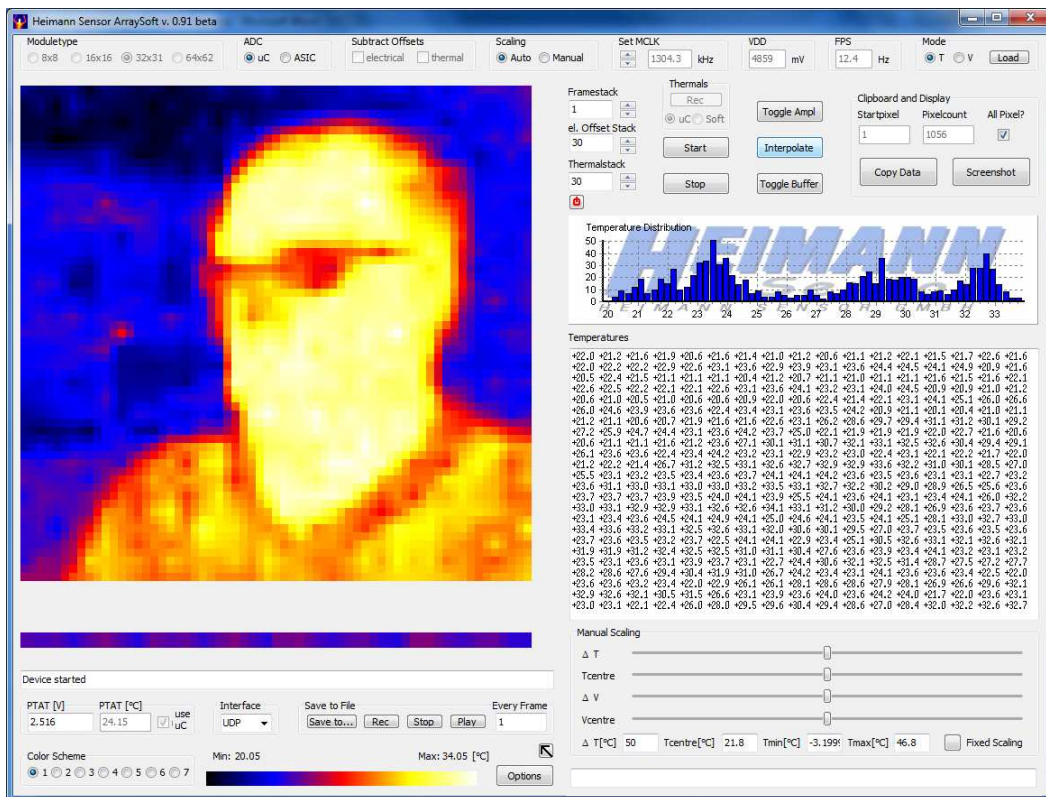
Heimann Sensor ArraySoft v. 0.91 beta

Moduletype
8x8 16x16 32x31 64x62

ADC
uC ASIC

Subtract Offsets
electrical thermal

Scaling
Auto Manual

Set MCLK
1304.3 kHz

VDD
4859 mV

FPS
12.4 Hz

Mode
T V Load

Framestack
1
el. Offset Stack
30
Thermalstack
30

Thermals
Rec
uC Soft
Start
Stop

Toggle Ampl
Interpolate
Toggle Buffer

Clipboard and Display
Startpixel
1
Pixelcount
1056
All Pixel?
Copy Data
Screenshot

Temperature Distribution
50
45
40
35
30
25
20
15
10
5
0
20 21 22 23 24 25 26 27 28 29 30 31 32 33

HEIMANN

Temperatures

+22.0 +21.2 +21.6 +21.9 +20.6 +21.6 +21.4 +21.0 +21.2 +20.6 +21.1 +21.2 +22.1 +21.5 +21.7 +22.6 +21.6
+22.0 +22.2 +22.2 +22.9 +22.6 +23.1 +23.6 +22.9 +23.9 +23.1 +23.6 +24.4 +24.5 +24.1 +24.9 +20.9 +21.6
+20.5 +22.4 +21.5 +21.1 +21.1 +21.1 +20.4 +21.2 +20.7 +21.1 +21.0 +21.1 +21.1 +21.6 +21.5 +21.6 +22.1
+22.6 +22.5 +22.2 +22.1 +22.1 +22.6 +23.1 +23.6 +24.1 +23.2 +23.1 +24.0 +24.5 +20.9 +20.9 +21.0 +21.2
+20.6 +21.0 +20.5 +21.0 +20.6 +20.6 +20.9 +22.0 +20.6 +21.4 +22.1 +23.1 +24.1 +25.1 +26.0 +26.6
+26.0 +24.6 +23.9 +23.6 +23.6 +22.4 +23.4 +23.1 +23.6 +23.5 +24.2 +20.9 +21.1 +20.1 +20.4 +21.0 +21.1
+21.2 +21.1 +20.6 +20.7 +21.9 +21.6 +21.6 +22.6 +23.1 +26.2 +28.6 +29.7 +29.4 +31.1 +31.2 +30.1 +29.2
+27.2 +25.9 +24.7 +24.4 +23.1 +23.6 +24.2 +23.7 +25.0 +22.1 +21.9 +21.9 +21.9 +22.0 +22.7 +21.6 +20.6
+20.6 +21.1 +21.1 +21.6 +21.2 +23.6 +27.1 +30.1 +31.1 +30.7 +32.1 +33.1 +32.5 +32.6 +30.4 +29.4 +29.1
+26.1 +23.6 +23.6 +22.4 +23.4 +24.2 +23.2 +23.1 +22.9 +23.2 +23.0 +22.4 +23.1 +22.1 +22.2 +21.7 +22.0
+21.2 +22.2 +21.4 +26.7 +31.2 +32.5 +33.1 +32.6 +32.7 +32.9 +32.9 +33.6 +32.2 +31.0 +30.1 +28.5 +27.0
+25.5 +23.1 +23.2 +23.5 +23.4 +23.6 +23.7 +24.1 +24.1 +24.2 +23.6 +23.5 +23.6 +23.1 +23.1 +22.7 +23.2
+23.6 +31.1 +33.0 +33.1 +33.0 +33.2 +33.5 +33.1 +32.7 +32.2 +30.2 +29.0 +28.9 +26.5 +25.6 +23.6
+23.7 +23.7 +23.7 +23.9 +23.5 +24.0 +24.1 +23.9 +25.5 +24.1 +23.6 +24.1 +23.1 +23.4 +24.1 +26.0 +32.2
+33.0 +33.1 +32.9 +32.9 +33.1 +32.6 +32.6 +34.1 +33.1 +31.2 +30.0 +29.2 +28.1 +26.9 +23.6 +23.7 +23.6
+23.1 +23.4 +23.6 +24.5 +24.1 +24.9 +24.1 +25.0 +24.6 +24.1 +23.5 +24.1 +25.1 +28.1 +33.0 +32.7 +33.0
+33.4 +33.6 +33.2 +33.1 +32.5 +32.6 +33.1 +32.0 +30.6 +30.1 +29.5 +27.0 +23.7 +23.5 +23.6 +23.5 +23.6
+23.7 +23.6 +23.5 +23.2 +23.7 +22.5 +24.1 +24.1 +22.9 +23.4 +25.1 +30.5 +32.6 +33.1 +32.1 +32.6 +32.1
+31.9 +31.9 +31.2 +32.4 +32.5 +32.5 +31.0 +31.1 +30.4 +27.6 +23.6 +23.9 +23.4 +24.1 +23.2 +23.1 +23.2
+23.5 +23.1 +23.6 +23.1 +23.9 +23.7 +23.1 +22.7 +24.4 +30.6 +32.1 +32.5 +31.4 +28.7 +27.5 +27.2 +27.7
+28.8 +28.6 +27.6 +29.4 +30.4 +31.9 +31.0 +26.7 +24.2 +23.4 +23.1 +24.1 +23.6 +23.4 +23.6 +23.2 +23.7
+23.6 +23.6 +23.2 +23.4 +22.0 +22.9 +26.1 +26.1 +28.1 +28.6 +28.6 +27.9 +28.1 +26.9 +26.6 +29.6 +32.1
+32.9 +32.6 +32.1 +30.5 +31.5 +26.6 +23.1 +23.9 +23.6 +24.0 +23.6 +24.2 +24.0 +21.7 +22.0 +23.6 +23.1
+23.0 +23.1 +22.1 +22.4 +26.0 +28.0 +29.5 +29.6 +30.4 +29.4 +28.6 +27.0 +28.4 +32.0 +32.2 +32.6 +32.7

Manual Scaling
Δ T
Tcentre
Δ V
Vcentre
Δ T[°C] 50 Tcentre[°C] 21.8 Tmin[°C] -3.199 Tmax[°C] 46.8 Fixed Scaling

Device started

PTAT [V]
2.516
PTAT [°C]
24.15
use uC

Interface
UDP

Save to File
Save to... Rec Stop Play

Every Frame
1

Color Scheme
1 2 3 4 5 6 7

Min: 20.05
Max: 34.05 [°C]

Options